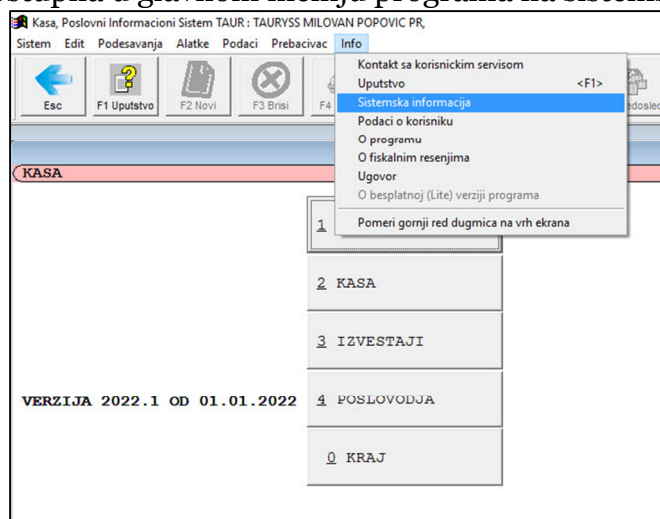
stupna u glavnom meniju programa na sistemu

Kasa, Poslovni Informacioni Sistem TAUR : TAURYSS MILOVAN POPOVIC PR,

Sistem Edit Podesavanja Alatke Podaci Prebacivac Info

Esc F1 Uputstvo F2 Novi F3 Brisi F4 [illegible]edosled

Kontakt sa korisnickim servisom
Uputstvo <F1>
Sistemska informacija
Podaci o korisniku
O programu
O fiskalnim resenjima
Ugovor
O besplatnoj (Lite) verziji programa
Pomeri gornji red dugmica na vrh ekrana

KASA

1

2 KASA

3 IZVESTAJI

VERZIJA 2022.1 OD 01.01.2022

4 POSLOVODJA

0 KRAJ